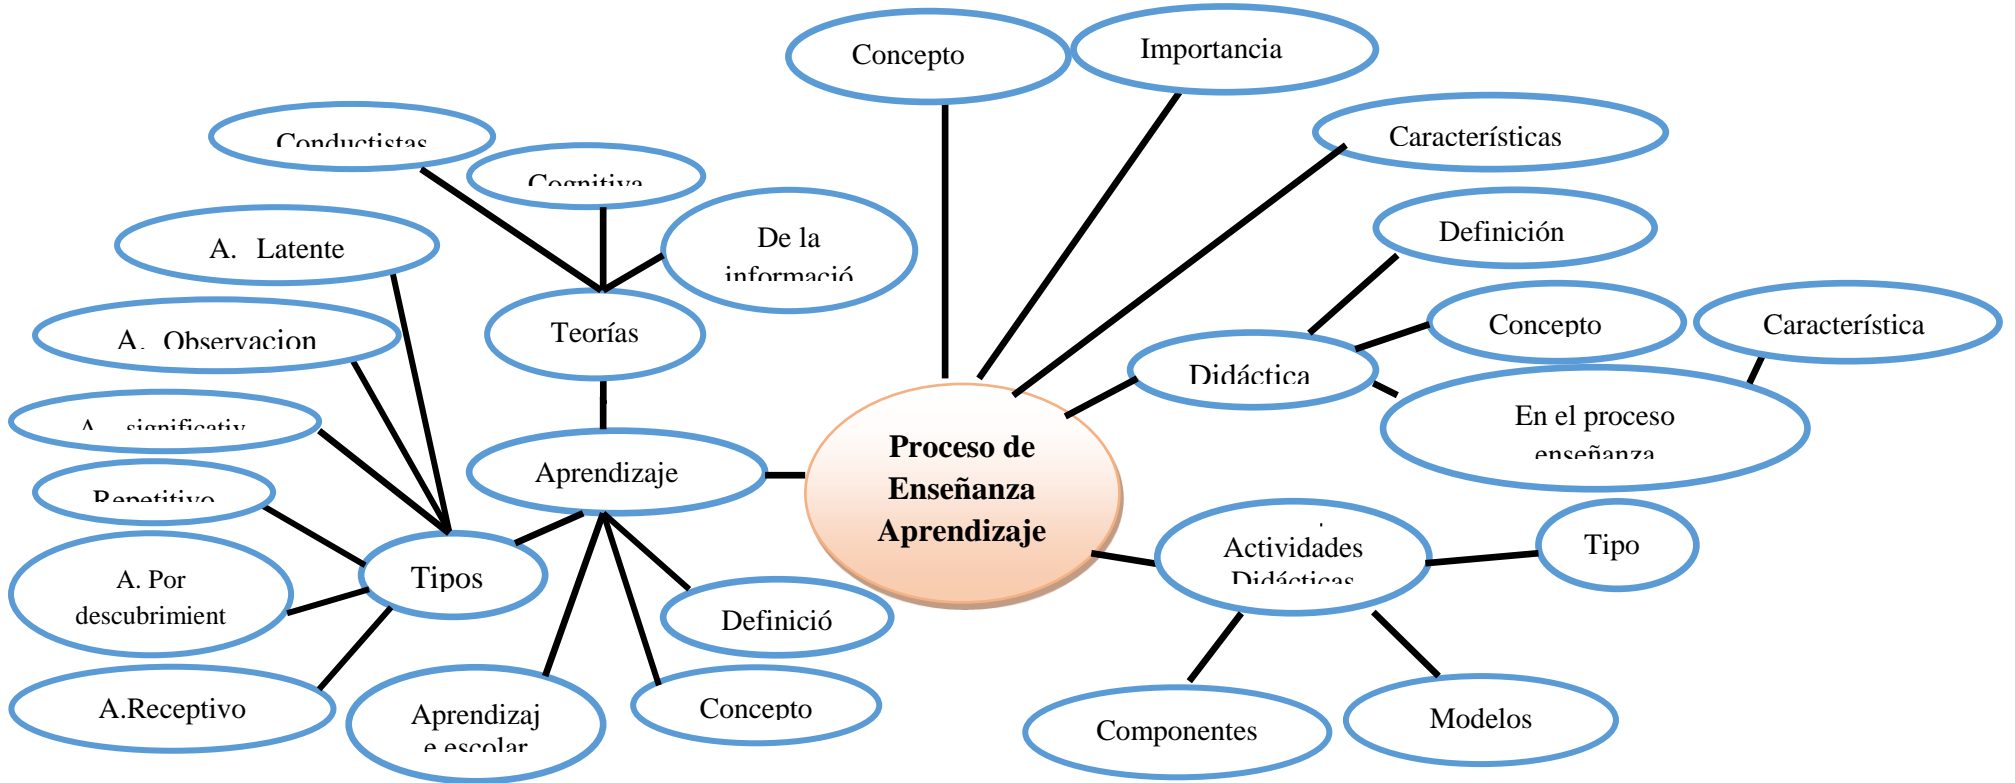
Concepto

Importancia

Características

Conductistas

Cognitiva

De la información

Definición

A. Latente

Teorías

Concepto

Característica

A. Observacion

Didáctica

En el proceso enseñanza

A. significativ

Aprendizaje

Proceso de Enseñanza Aprendizaje

Repetitivo

Actividades Didácticas

Tipo

Tipos

A. Por descubrimient

Definició

A.Receptivo

Aprendizaje escolar

Concepto

Componentes

Modelos